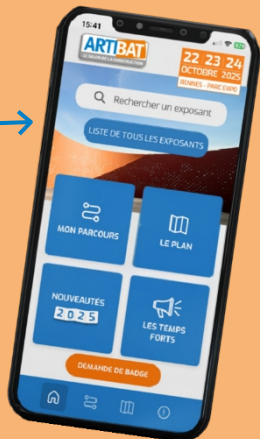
15:41

ARTIBAT
LE SALON DE LA CONSTRUCTION

22 23 24
OCTOBRE 2025
RENNES - PARC EXPO

Rechercher un exposant

LISTE DE TOUS LES EXPOSANTS

MON PARCOURS

LE PLAN

NOUVEAUTÉS
2025

LES TEMPS FORTS

DEMANDE DE BADGE